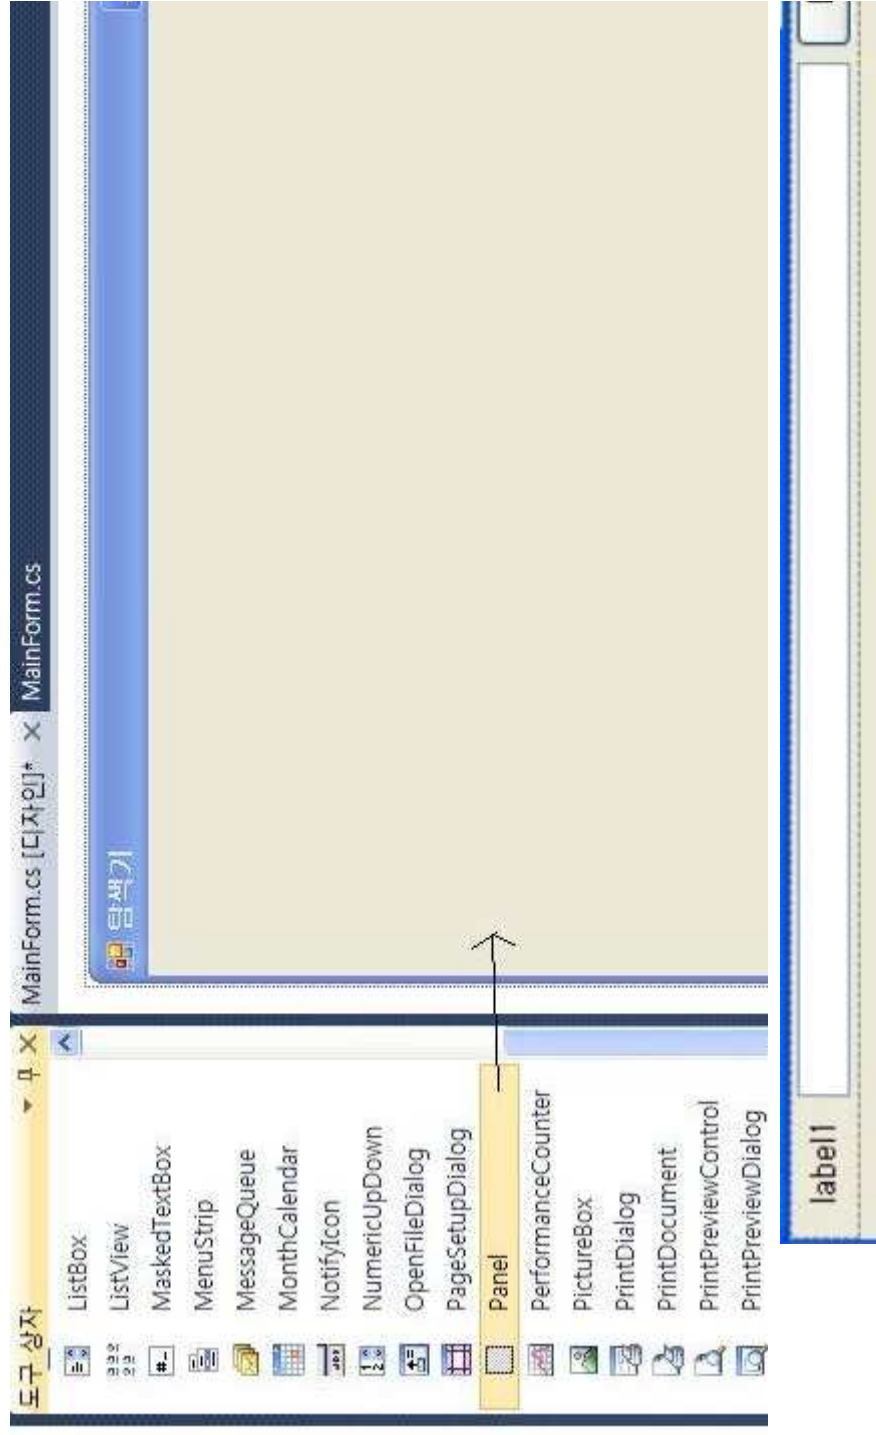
도구 상자 ▾ ⊥ ×
ListBox
ListView
MaskedTextBox
MenuStrip
MessageQueue
MonthCalendar
NotifyIcon
NumericUpDown
OpenFileDialog
PageSetupDialog
Panel
PerformanceCounter
PictureBox
PrintDialog
PrintDocument
PrintPreviewControl
PrintPreviewDialog

MainForm.cs [디자인]* × MainForm.cs

탐색기

label1